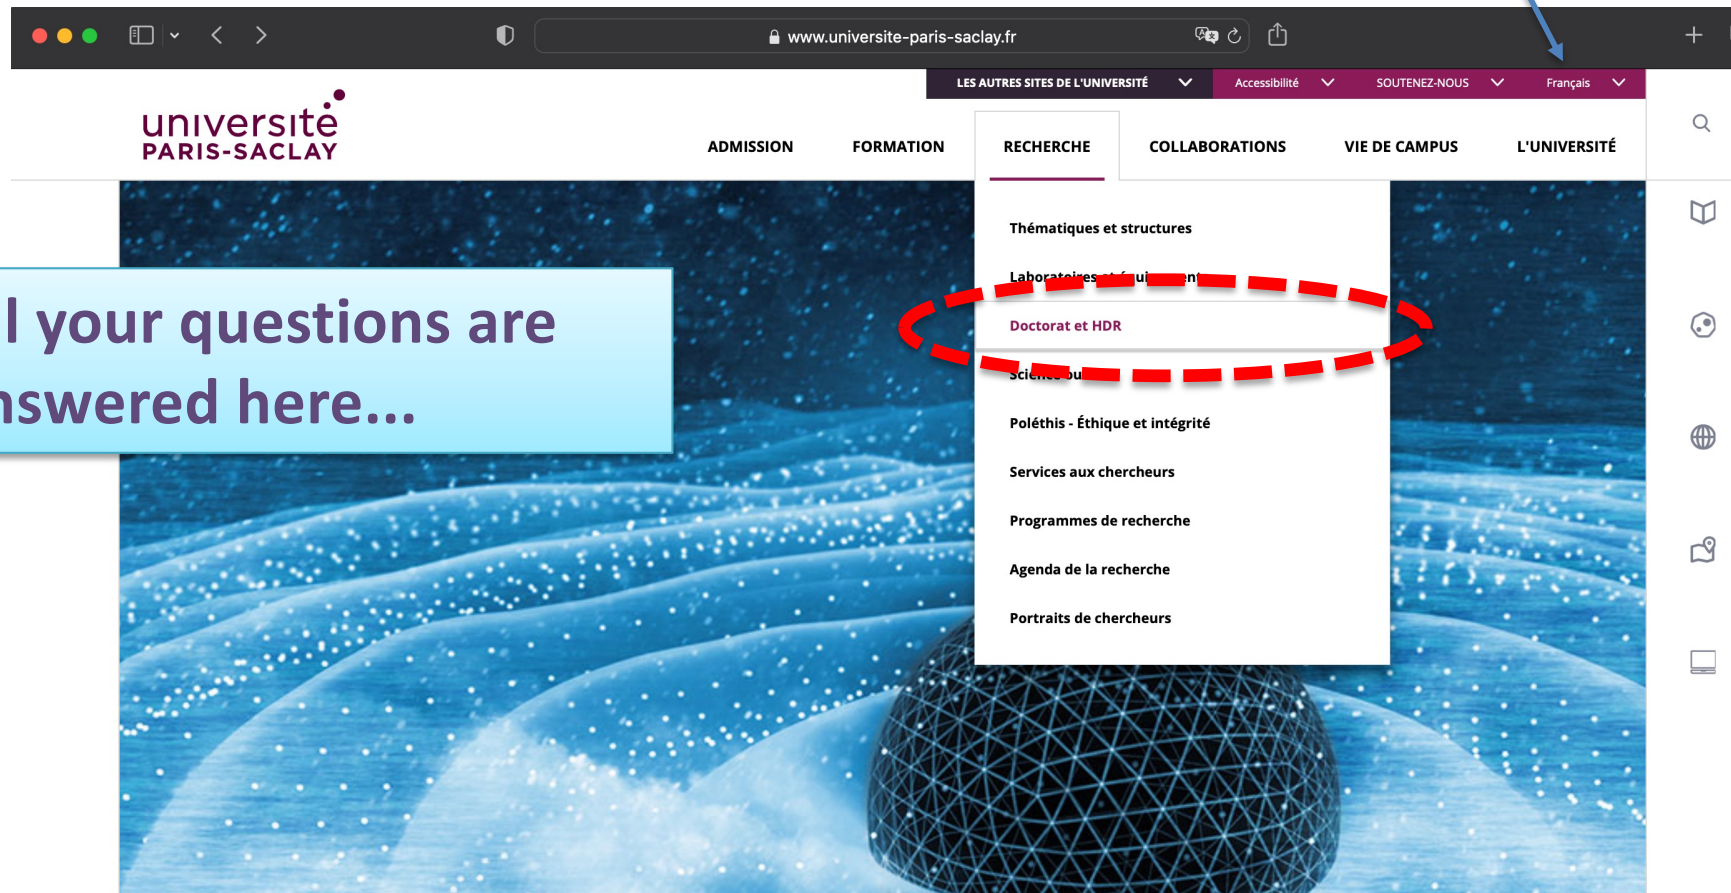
www.universite-paris-saclay.fr

LES AUTRES SITES DE L'UNIVERSITÉ Accessibilité SOUTENEZ-NOUS Français

université PARIS-SACLAY

ADMISSION FORMATION RECHERCHE COLLABORATIONS VIE DE CAMPUS L'UNIVERSITÉ

l your questions are nswered here...

Thématiques et structures

Laboratoires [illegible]

Doctorat et HDR

Science ou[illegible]

Poléthis - Éthique et intégrité

Services aux chercheurs

Programmes de recherche

Agenda de la recherche

Portraits de chercheurs